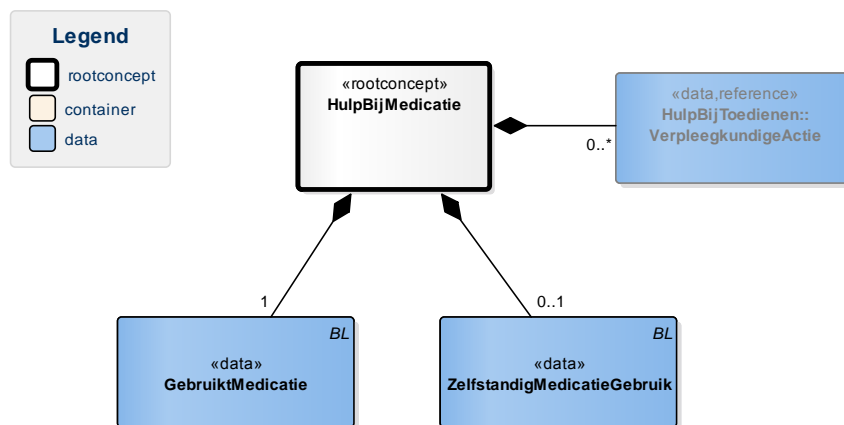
Legend
rootconcept
container
data

«rootconcept»
HulpBijMedicatie

«data,reference»
HulpBijToedienen::
VerpleegkundigeActie

0..*

1

0..1

BL
«data»
GebruiktMedicatie

BL
«data»
ZelfstandigMedicatieGebruik